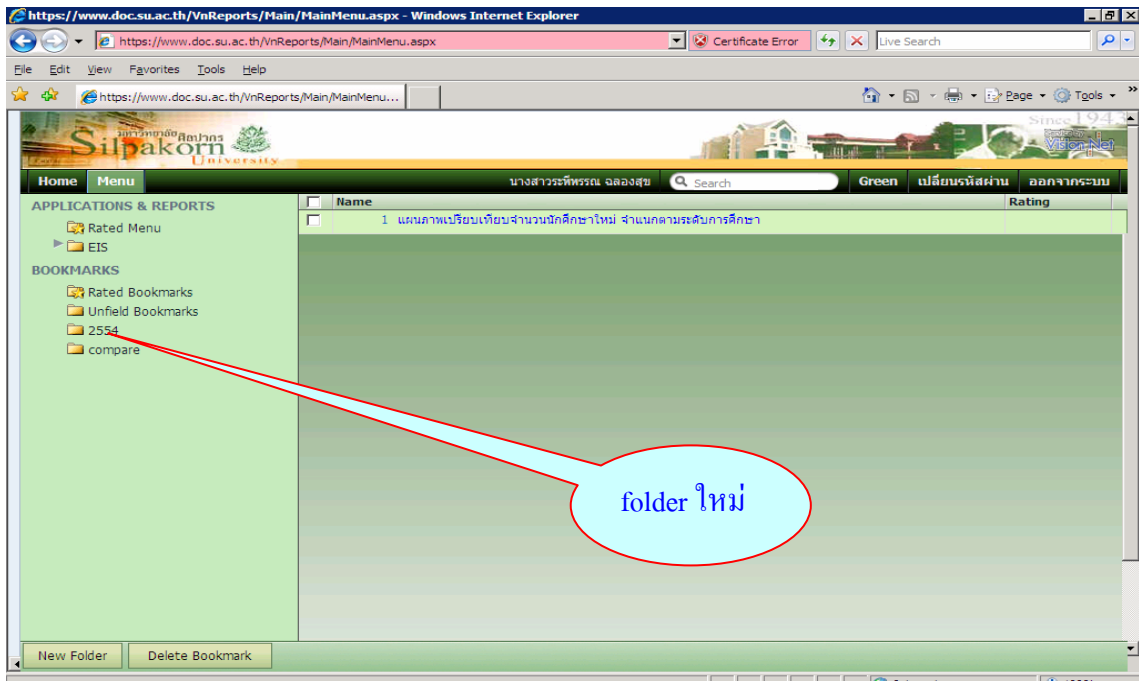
https://www.doc.su.ac.th/VnReports/Main/MainMenu.aspx - Windows Internet Explorer

https://www.doc.su.ac.th/VnReports/Main/MainMenu.aspx
Certificate Error
Live Search

File Edit View Favorites Tools Help

https://www.doc.su.ac.th/VnReports/Main/MainMenu...
Page Tools

มหาวิทยาลัยศิลปากร
Silpakorn
University
Since 1943
Vision Net

Home Menu
นางสาวระพีพรรณ ฉลองสุข
Search
Green เปลี่ยนรหัสผ่าน ออกจากระบบ

APPLICATIONS & REPORTS
Rated Menu
EIS
BOOKMARKS
Rated Bookmarks
Unfield Bookmarks
2554
compare

| | Name | Rating |
|---|---|---|
| | 1 แผนภาพเปรียบเทียบจำนวนนักศึกษาใหม่ จำแนกตามระดับการศึกษา | |

folder ใหม่

New Folder
Delete Bookmark